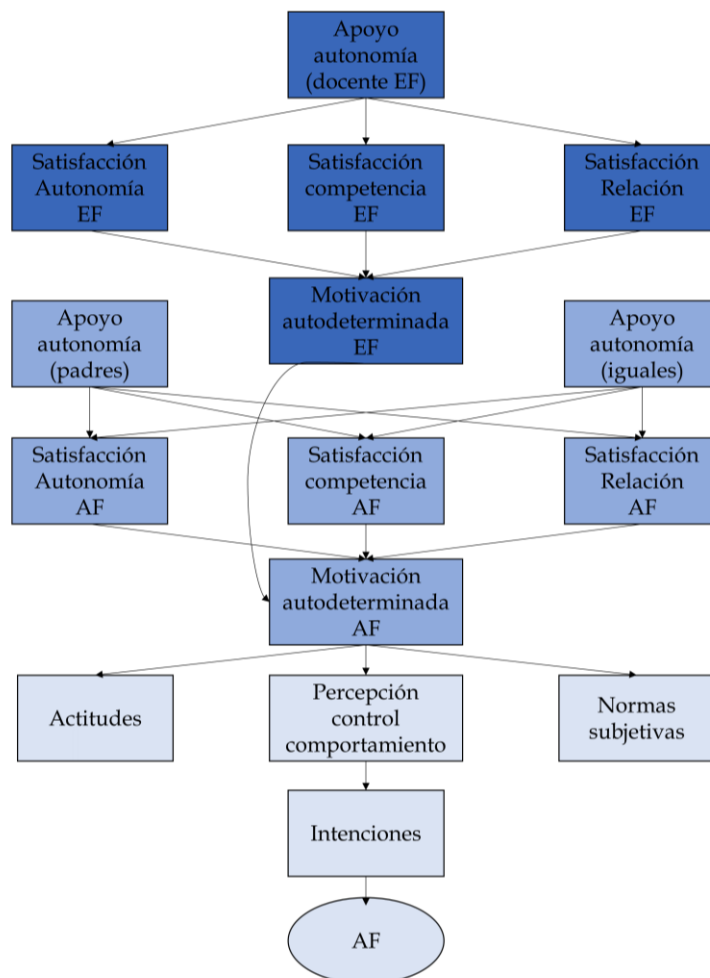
Apoyo autonomía (docente EF)

Satisfacción Autonomía EF

Satisfacción competencia EF

Satisfacción Relación EF

Motivación autodeterminada EF

Apoyo autonomía (padres)

Apoyo autonomía (iguales)

Satisfacción Autonomía AF

Satisfacción competencia AF

Satisfacción Relación AF

Motivación autodeterminada AF

Actitudes

Percepción control comportamiento

Normas subjetivas

Intenciones

AF